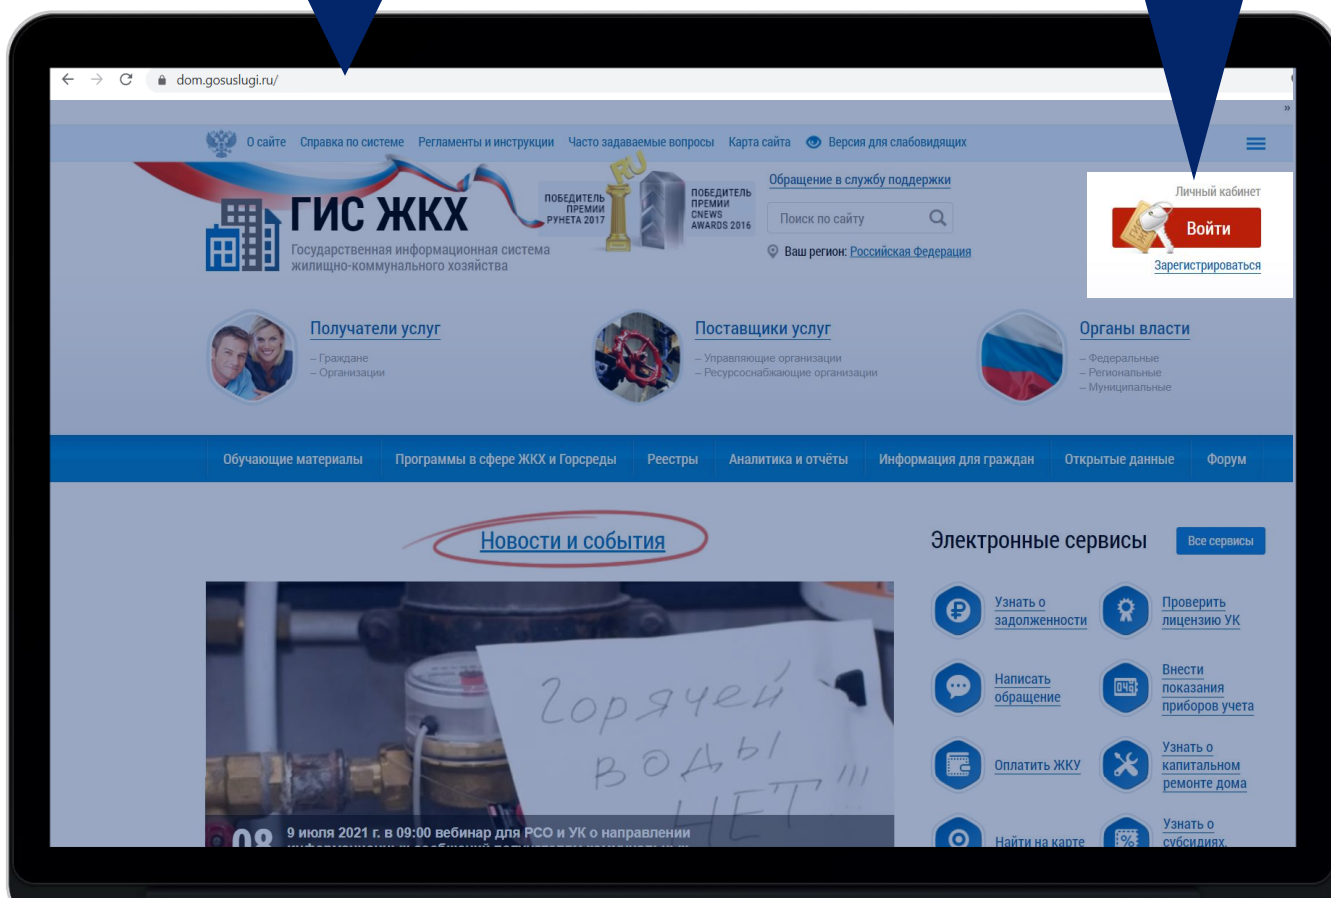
dom.gosuslugi.ru/

О сайте Справка по системе Регламенты и инструкции Часто задаваемые вопросы Карта сайта Версия для слабовидящих

ГИС ЖКХ
Государственная информационная система жилищно-коммунального хозяйства

ПОБЕДИТЕЛЬ ПРЕМИИ РУНЕТА 2017
RU
ПОБЕДИТЕЛЬ ПРЕМИИ CNEWS AWARDS 2016

Обращение в службу поддержки
Поиск по сайту
Ваш регион: Российская Федерация

Личный кабинет
Войти
Зарегистрироваться

Получатели услуг
– Граждане
– Организации

Поставщики услуг
– Управляющие организации
– Ресурсоснабжающие организации

Органы власти
– Федеральные
– Региональные
– Муниципальные

Обучающие материалы | Программы в сфере ЖКХ и Горсреды | Реестры | Аналитика и отчёты | Информация для граждан | Открытые данные | Форум

Новости и события

Горячей воды НЕТ!!!

08 9 июля 2021 г. в 09:00 вебинар для РСО и УК о направлении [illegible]

Электронные сервисы
Все сервисы

Узнать о задолженности
Проверить лицензию УК
Написать обращение
Внести показания приборов учета
Оплатить ЖКУ
Узнать о капитальном ремонте дома
Найти на карте
Узнать о субсидиях